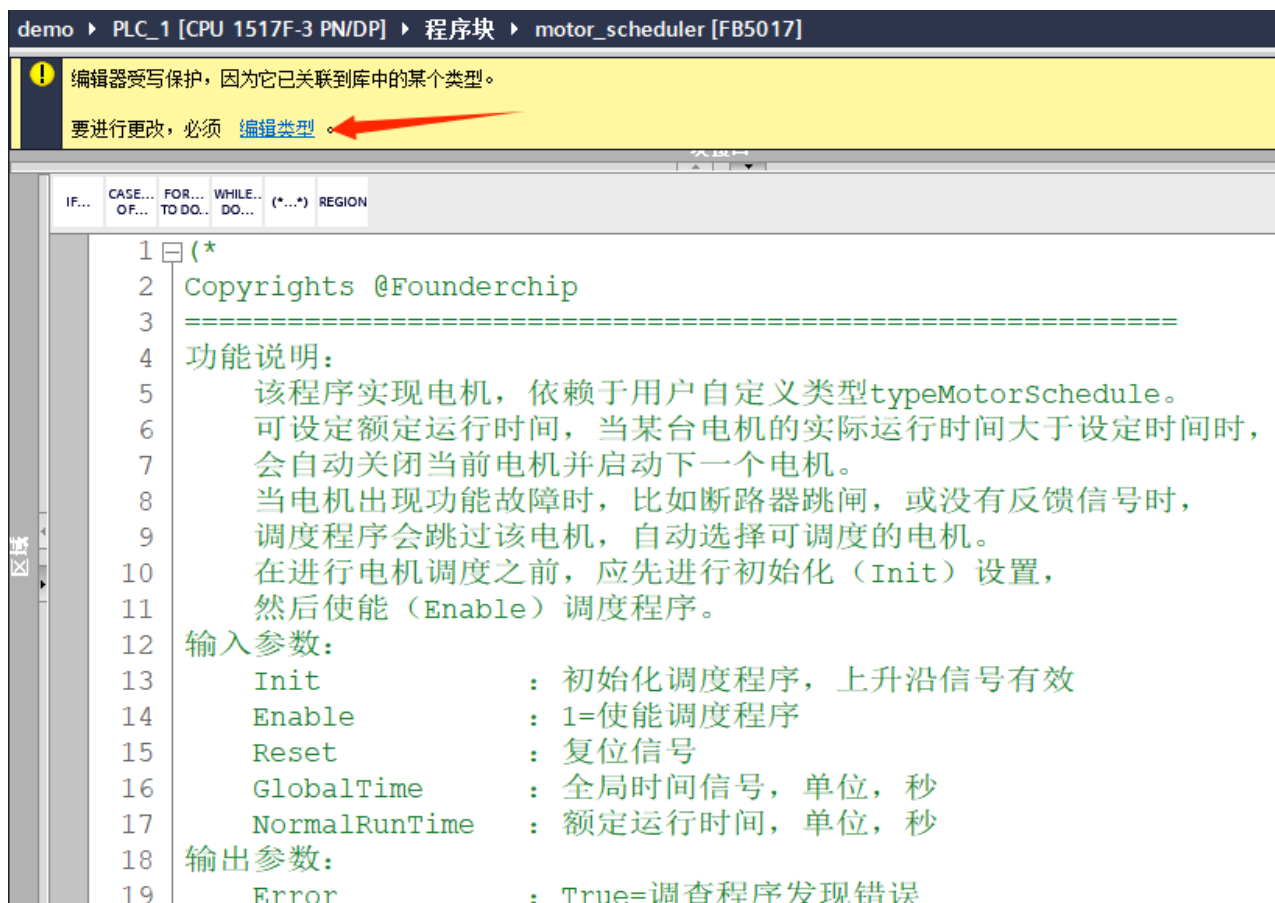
demo ▸ PLC_1 [CPU 1517F-3 PN/DP] ▸ 程序块 ▸ motor_scheduler [FB5017]

编辑器受写保护，因为它已关联到库中的某个类型。

要进行更改，必须 编辑类型 。

IF... CASE... OF... FOR... TO DO... WHILE... DO... (*...*) REGION

1 (*
2 Copyrights @Founderchip
3 ==========================================================
4 功能说明：
5 该程序实现电机，依赖于用户自定义类型typeMotorSchedule。
6 可设定额定运行时间，当某台电机的实际运行时间大于设定时间时，
7 会自动关闭当前电机并启动下一个电机。
8 当电机出现功能故障时，比如断路器跳闸，或没有反馈信号时，
9 调度程序会跳过该电机，自动选择可调度的电机。
10 在进行电机调度之前，应先进行初始化（Init）设置，
11 然后使能（Enable）调度程序。
12 输入参数：
13 Init : 初始化调度程序，上升沿信号有效
14 Enable : 1=使能调度程序
15 Reset : 复位信号
16 GlobalTime : 全局时间信号，单位，秒
17 NormalRunTime : 额定运行时间，单位，秒
18 输出参数：
19 Error : True=调查程序发现错误